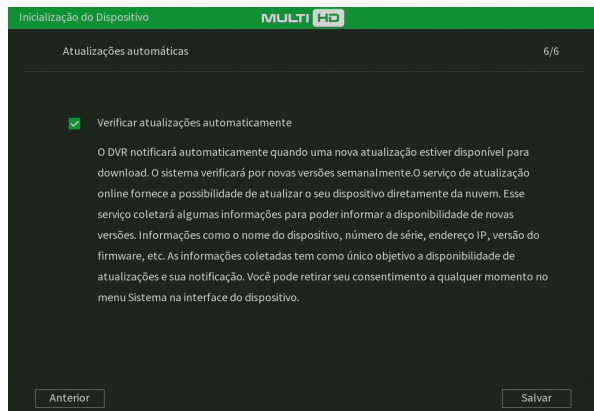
Inicialização do Dispositivo MULTI HD

Atualizações automáticas 6/6

Verificar atualizações automaticamente

O DVR notificará automaticamente quando uma nova atualização estiver disponível para download. O sistema verificará por novas versões semanalmente.O serviço de atualização online fornece a possibilidade de atualizar o seu dispositivo diretamente da nuvem. Esse serviço coletará algumas informações para poder informar a disponibilidade de novas versões. Informações como o nome do dispositivo, número de série, endereço IP, versão do firmware, etc. As informações coletadas tem como único objetivo a disponibilidade de atualizações e sua notificação. Você pode retirar seu consentimento a qualquer momento no menu Sistema na interface do dispositivo.

Anterior

Salvar